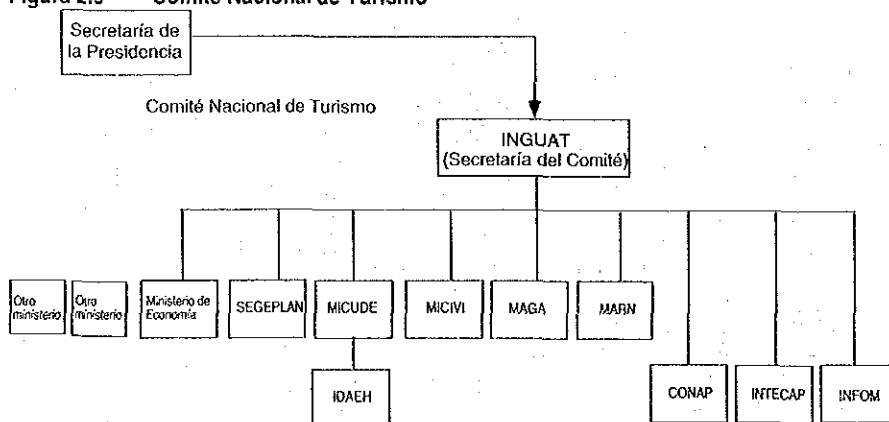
Figura 2.3 Comité Nacional de Turismo

Secretaría de la Presidencia

Comité Nacional de Turismo

INGUAT (Secretaría del Comité)

Otro ministerio

Otro ministerio

Ministerio de Economía

SEGEPLAN

MICUDE

MICIVI

MAGA

MARN

IDAEH

CONAP

INTECAP

INFOM